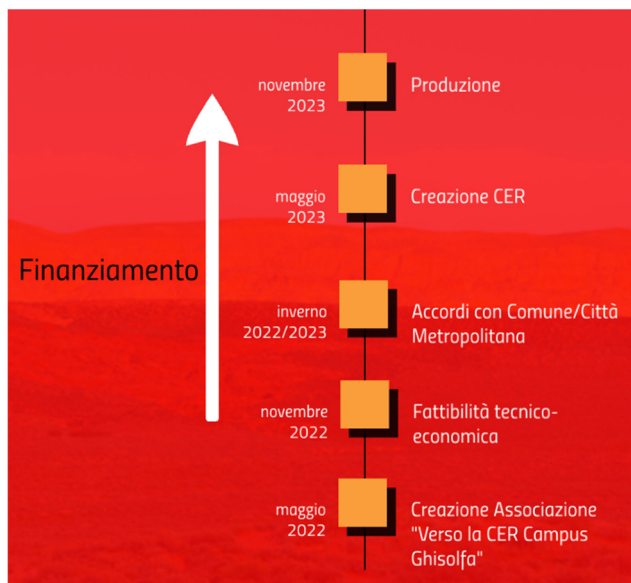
Finanziamento

novembre 2023
Produzione

maggio 2023
Creazione CER

inverno 2022/2023
Accordi con Comune/Città Metropolitana

novembre 2022
Fattibilità tecnico-economica

maggio 2022
Creazione Associazione "Verso la CER Campus Ghisolfa"